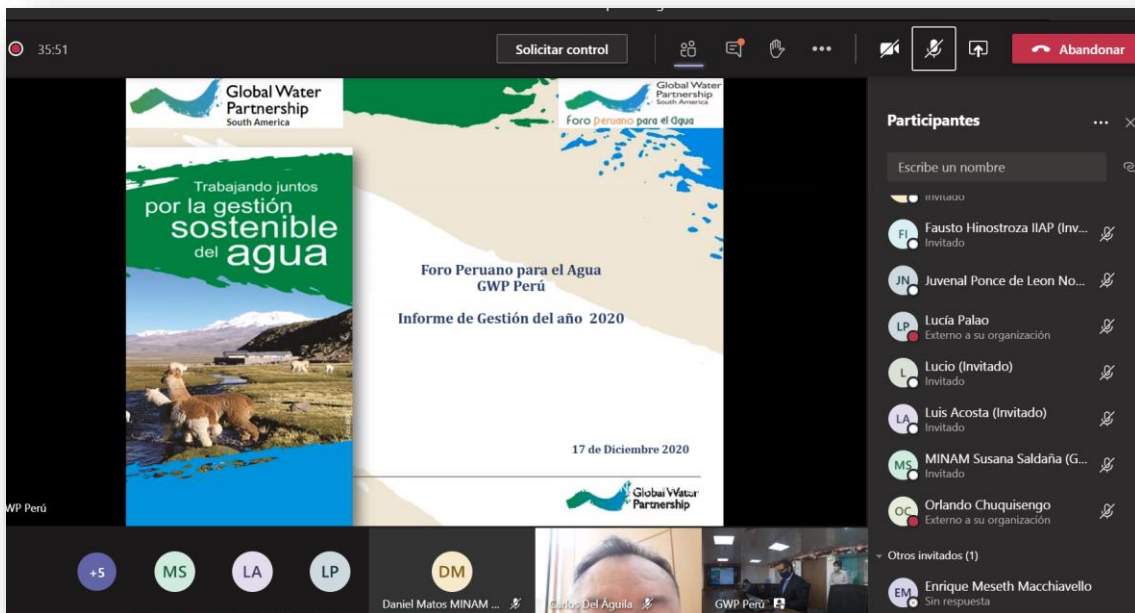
35:51

Solicitar control

Abandonar

Global Water Partnership South America

Global Water Partnership South America

Foro Peruano para el Agua

Trabajando juntos por la gestión sostenible del agua

Foro Peruano para el Agua
GWP Perú

Informe de Gestión del año 2020

17 de Diciembre 2020

Global Water Partnership

WP Perú

Participantes

Escribe un nombre

Invitado

FI Fausto Hinostroza IIAP (Inv...
Invitado

JN Juvenal Ponce de Leon No...

LP Lucía Palao
Externo a su organización

L Lucio (Invitado)
Invitado

LA Luis Acosta (Invitado)
Invitado

MS MINAM Susana Saldaña (G...
Invitado

OC Orlando Chuquisengo
Externo a su organización

Otros invitados (1)

EM Enrique Meseth Macchiavello
Sin respuesta

+5 MS LA LP DM

Daniel Matos MINAM ...

Carlos Del Águila

GWP Perú